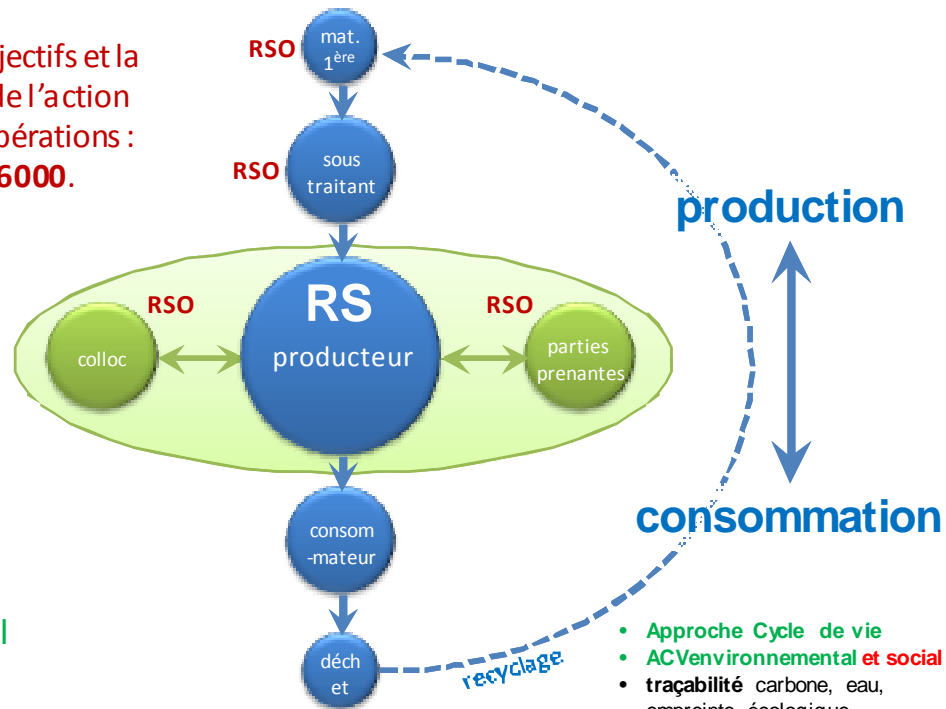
jectifs et la
de l'action
pérations :
6000.

RSO
mat. 1ère

RSO
sous traitant

production

RSO
colloc

RS
producteur

RSO
parties prenantes

consom -mateur

consommation

déch et

recyclage

l

• Approche Cycle de vie
• ACVenvironnemental et social
• traçabilité carbone, eau, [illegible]